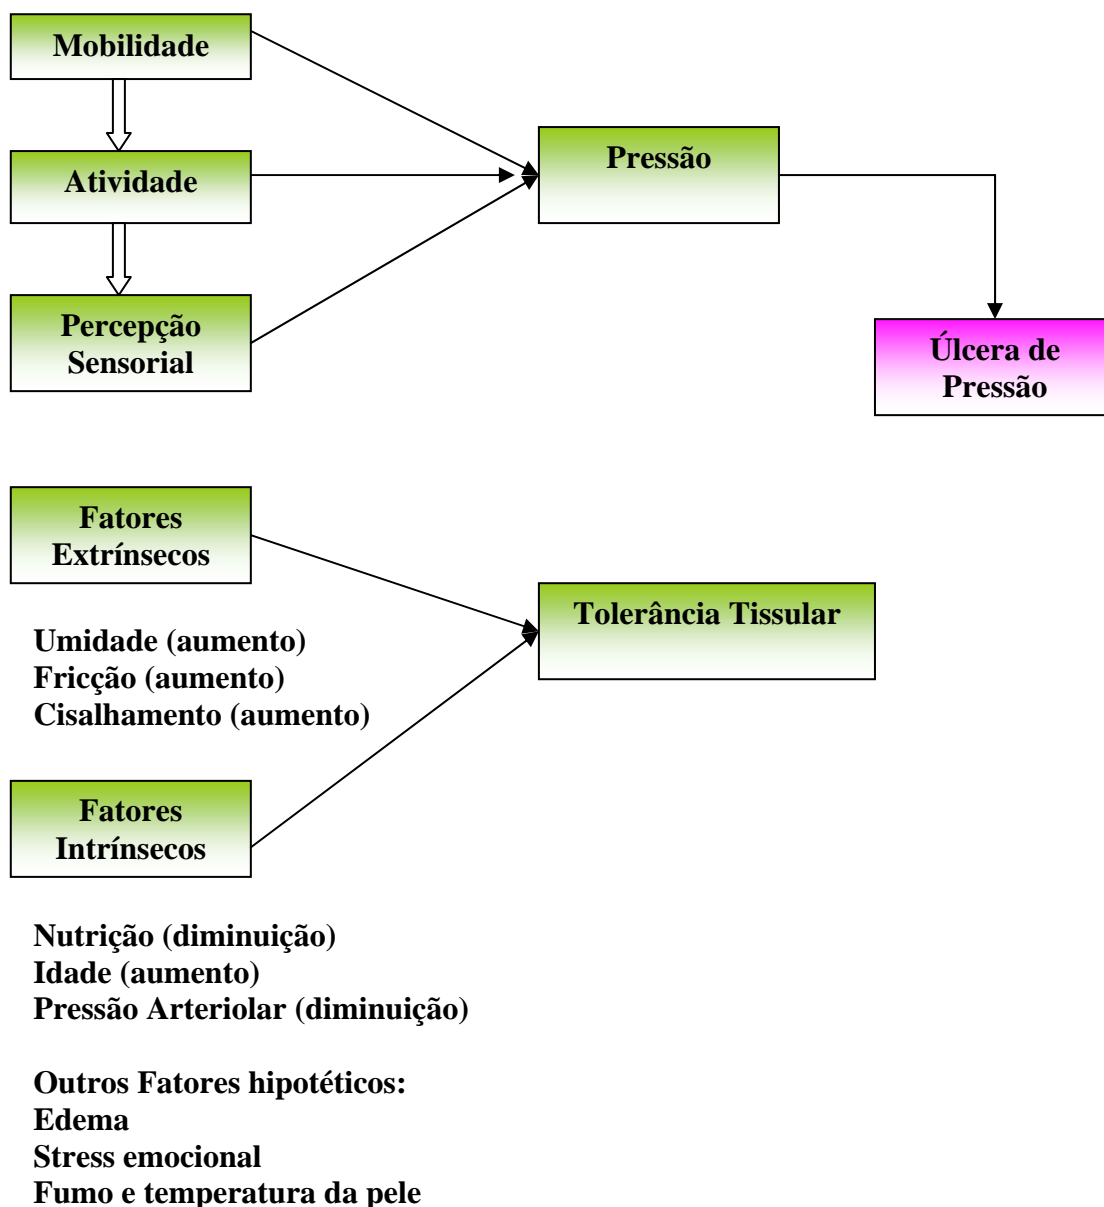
Mobilidade

Atividade

Percepção Sensorial

Pressão

Úlcera de Pressão

Fatores Extrínsecos

Umidade (aumento)
Fricção (aumento)
Cisalhamento (aumento)

Tolerância Tissular

Fatores Intrínsecos

Nutrição (diminuição)
Idade (aumento)
Pressão Arteriolar (diminuição)

Outros Fatores hipotéticos:
Edema
Stress emocional
Fumo e temperatura da pele